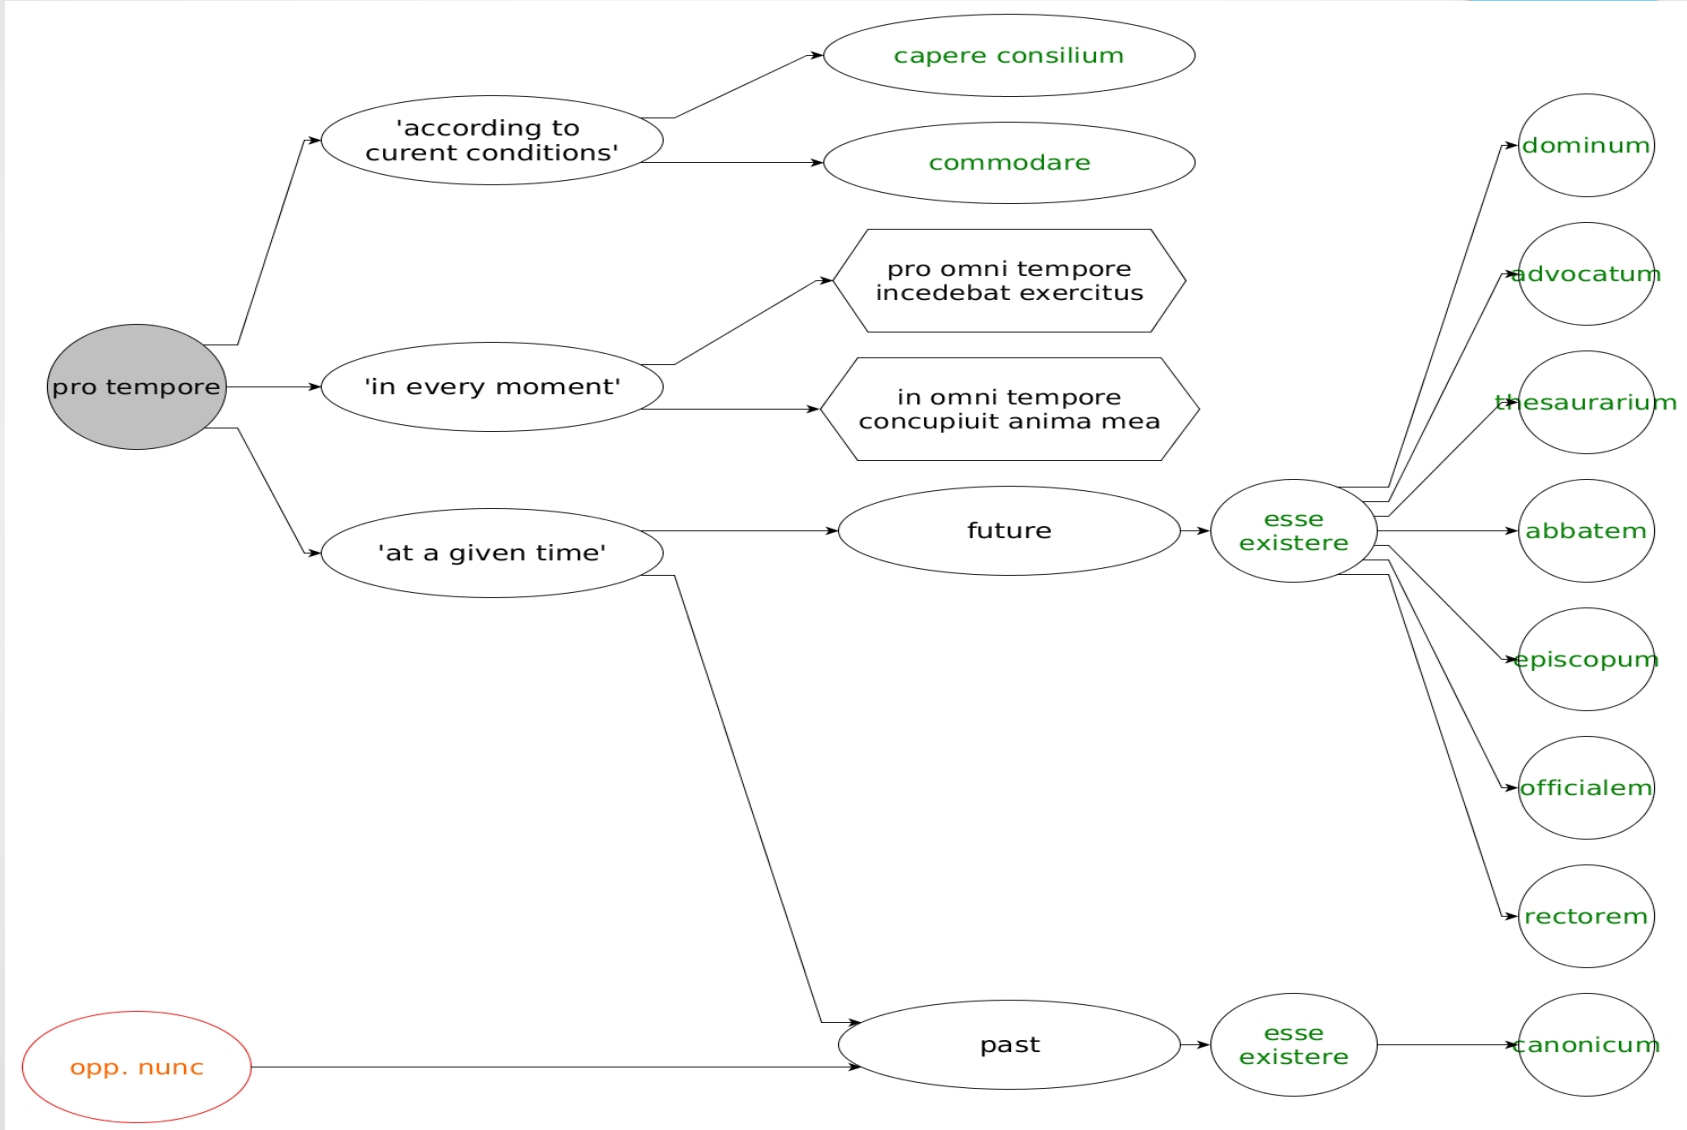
pro tempore

'according to curent conditions'

capere consilium

commodare

'in every moment'

pro omni tempore incedebat exercitus

in omni tempore concupiuit anima mea

'at a given time'

future

esse existere

dominum

advocatum

thesaurarium

abbatem

episcopum

officialem

rectorem

past

esse existere

canonicum

opp. nunc